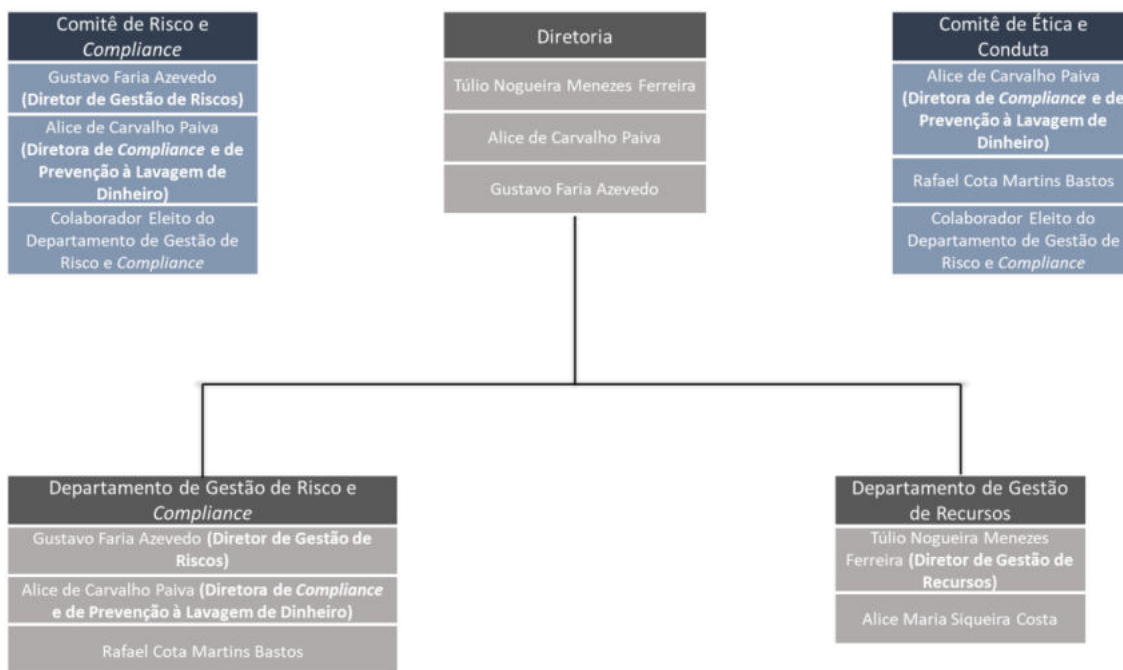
Comitê de Risco e *Compliance*

Gustavo Faria Azevedo **(Diretor de Gestão de Riscos)**

Alice de Carvalho Paiva **(Diretora de *Compliance* e de Prevenção à Lavagem de Dinheiro)**

Colaborador Eleito do Departamento de Gestão de Risco e *Compliance*

Diretoria

Túlio Nogueira Menezes Ferreira

Alice de Carvalho Paiva

Gustavo Faria Azevedo

Comitê de Ética e Conduta

Alice de Carvalho Paiva **(Diretora de *Compliance* e de Prevenção à Lavagem de Dinheiro)**

Rafael Cota Martins Bastos

Colaborador Eleito do Departamento de Gestão de Risco e *Compliance*

Departamento de Gestão de Risco e *Compliance*

Gustavo Faria Azevedo **(Diretor de Gestão de Riscos)**

Alice de Carvalho Paiva **(Diretora de *Compliance* e de Prevenção à Lavagem de Dinheiro)**

Rafael Cota Martins Bastos

Departamento de Gestão de Recursos

Túlio Nogueira Menezes Ferreira **(Diretor de Gestão de Recursos)**

Alice Maria Siqueira Costa